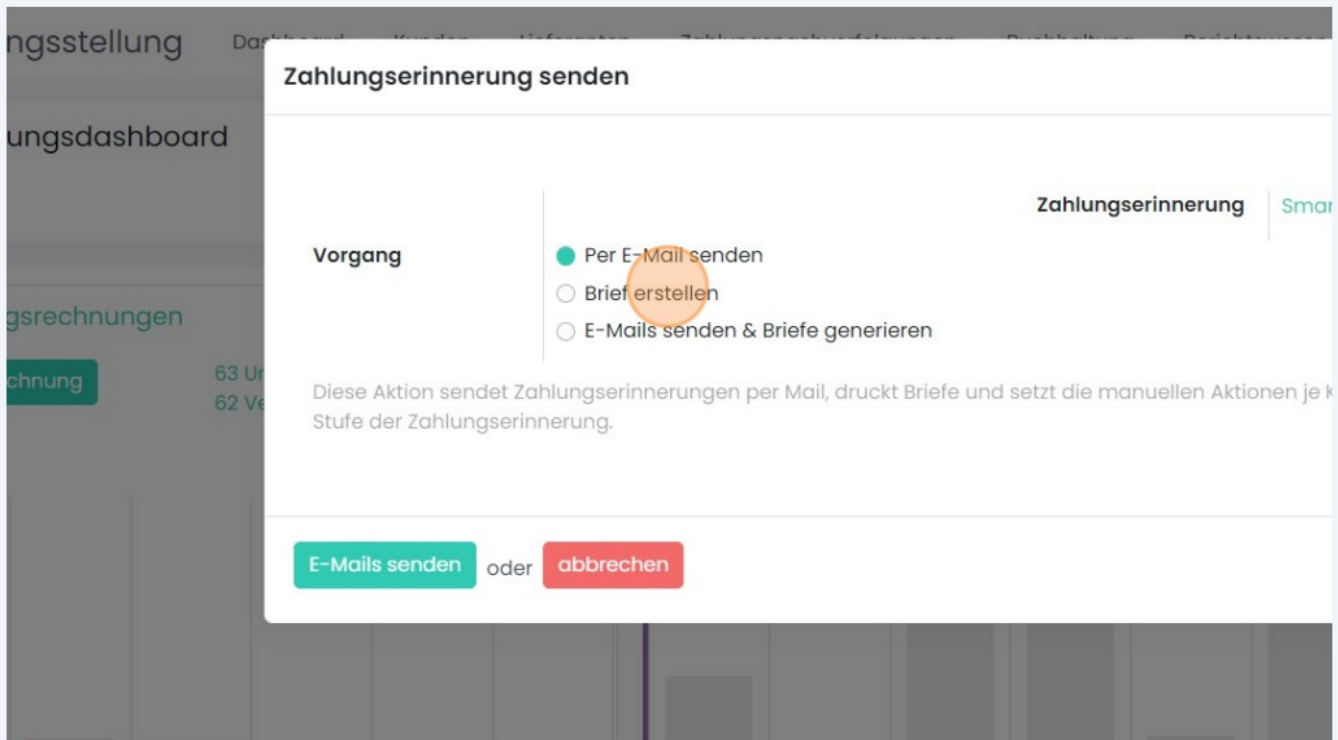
ngsstellung Das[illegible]

ungsdashboard

gsrechnungen

chnung

63 Ur
62 Ve

Zahlungserinnerung senden

Zahlungserinnerung Smar

Vorgang

Per E-Mail senden
Brief erstellen
E-Mails senden & Briefe generieren

Diese Aktion sendet Zahlungserinnerungen per Mail, druckt Briefe und setzt die manuellen Aktionen je k Stufe der Zahlungserinnerung.

E-Mails senden oder abbrechen